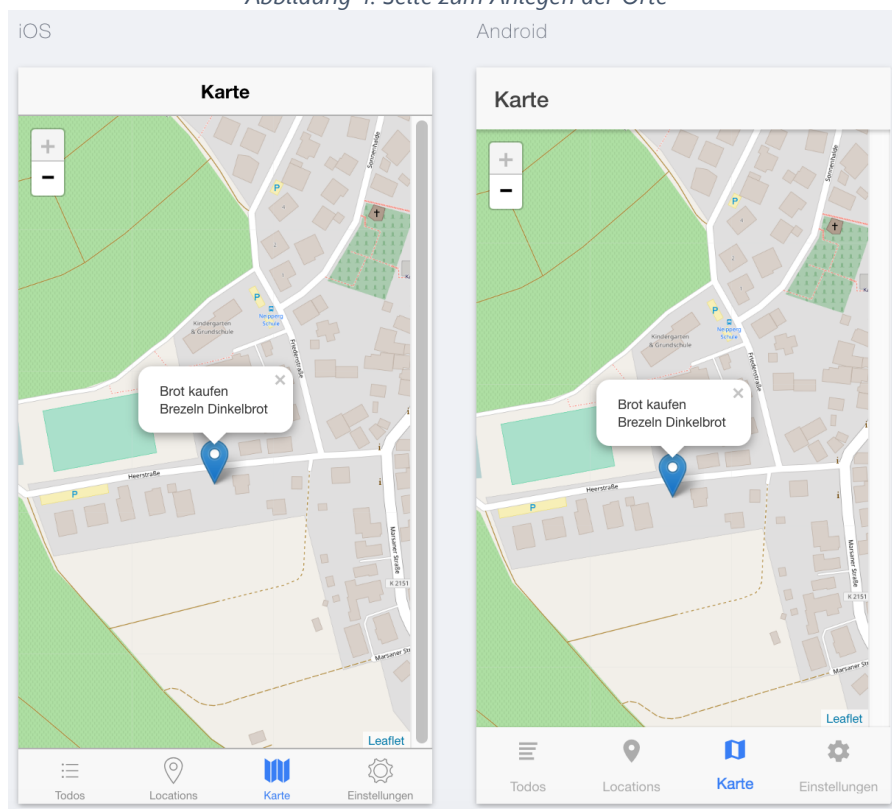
Abbildung 4: Seite zum Anlegen der Orte

iOS

Karte

+
−

Sonnenhalde
P
P
Neipperg Schule
Kindergarten & Grundschule
Friedenstraße
Brot kaufen
Brezeln Dinkelbrot
×
Heerstraße
P
Marsaner Straße
K 2151
Marsaner Str
Leaflet

Todos
Locations
Karte
Einstellungen

Android

Karte

+
−

Sonnenhalde
P
P
Neipperg Schule
Kindergarten & Grundschule
Friedenstraße
Brot kaufen
Brezeln Dinkelbrot
×
Heerstraße
P
Marsaner Straße
K 2151
Marsaner Str
Leaflet

Todos
Locations
Karte
Einstellungen